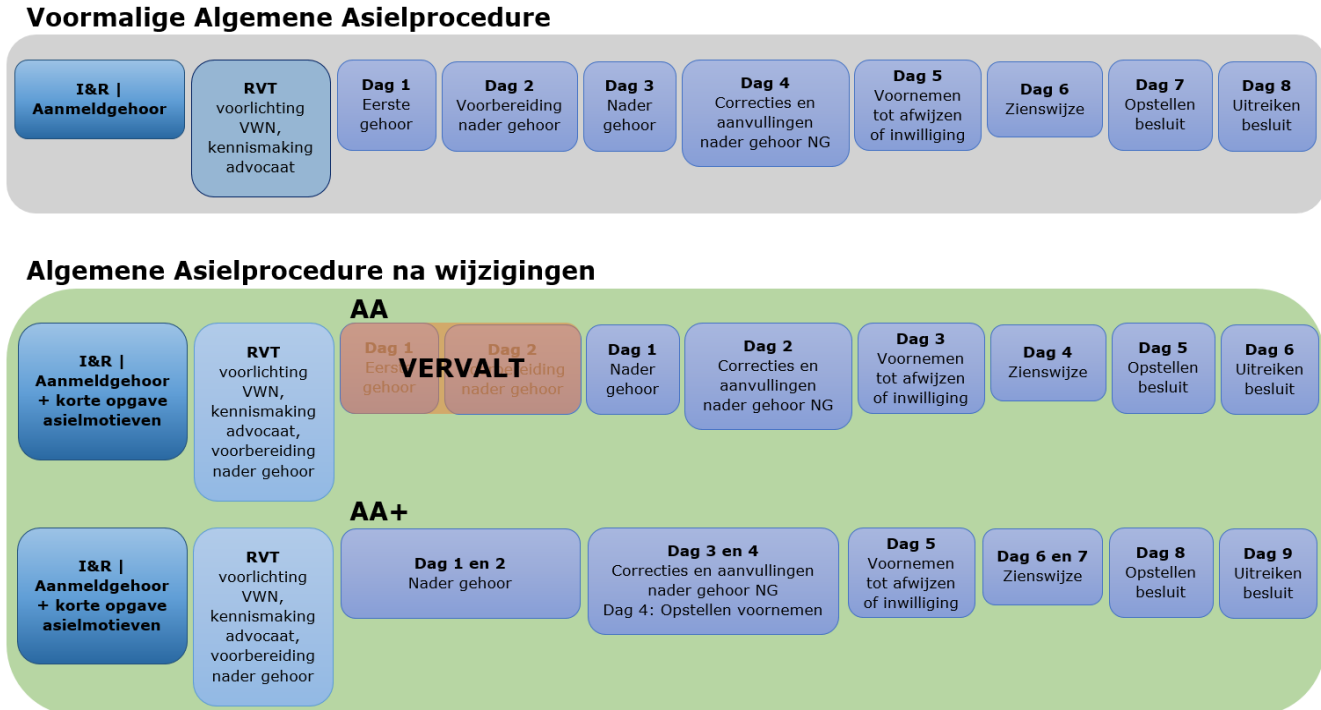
Voormalige Algemene Asielprocedure

I&R | Aanmeldgehoor

RVT voorlichting VWN, kennismaking advocaat

Dag 1 Eerste gehoor

Dag 2 Voorbereiding nader gehoor

Dag 3 Nader gehoor

Dag 4 Correcties en aanvullingen nader gehoor NG

Dag 5 Voornemen tot afwijzen of inwilliging

Dag 6 Zienswijze

Dag 7 Opstellen besluit

Dag 8 Uitreiken besluit

Algemene Asielprocedure na wijzigingen

AA

I&R | Aanmeldgehoor + korte opgave asielmotieven

RVT voorlichting VWN, kennismaking advocaat, voorbereiding nader gehoor

Dag 1 Eerste gehoor

Dag 2 Voorbereiding nader gehoor

VERVALT

Dag 1 Nader gehoor

Dag 2 Correcties en aanvullingen nader gehoor NG

Dag 3 Voornemen tot afwijzen of inwilliging

Dag 4 Zienswijze

Dag 5 Opstellen besluit

Dag 6 Uitreiken besluit

AA+

I&R | Aanmeldgehoor + korte opgave asielmotieven

RVT voorlichting VWN, kennismaking advocaat, voorbereiding nader gehoor

Dag 1 en 2 Nader gehoor

Dag 3 en 4 Correcties en aanvullingen nader gehoor NG Dag 4: Opstellen voornemen

Dag 5 Voornemen tot afwijzen of inwilliging

Dag 6 en 7 Zienswijze

Dag 8 Opstellen besluit

Dag 9 Uitreiken besluit